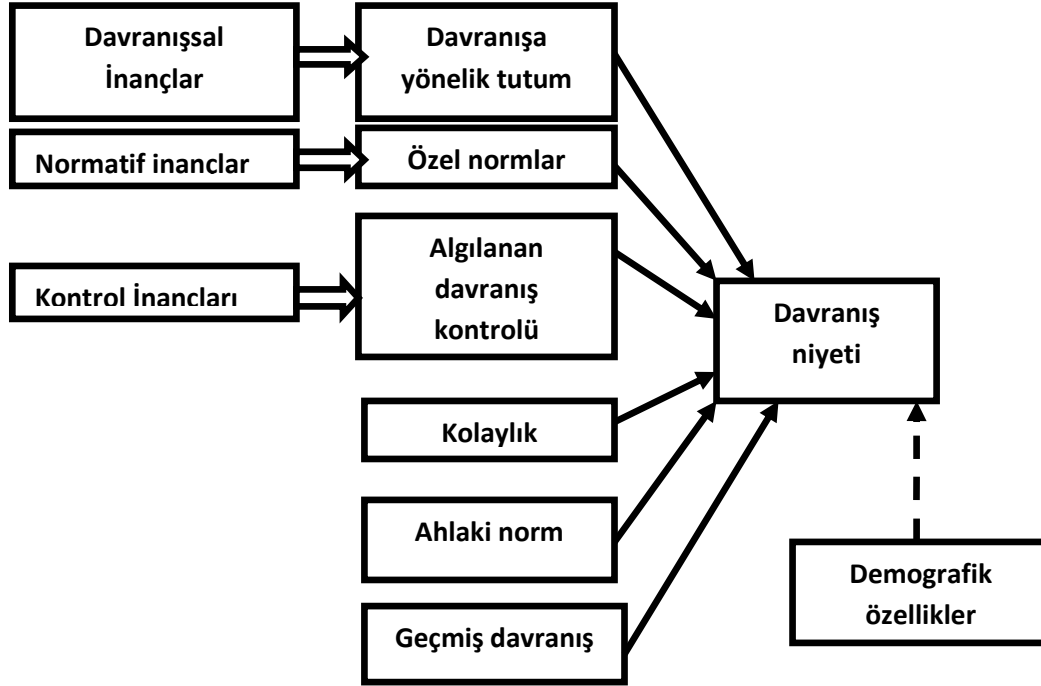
Davranışsal İnançlar

Davranışa yönelik tutum

Normatif inanclar

Özel normlar

Kontrol İnancları

Algılanan davranış kontrolü

Davranış niyeti

Kolaylık

Ahlaki norm

Geçmiş davranış

Demografik özellikler